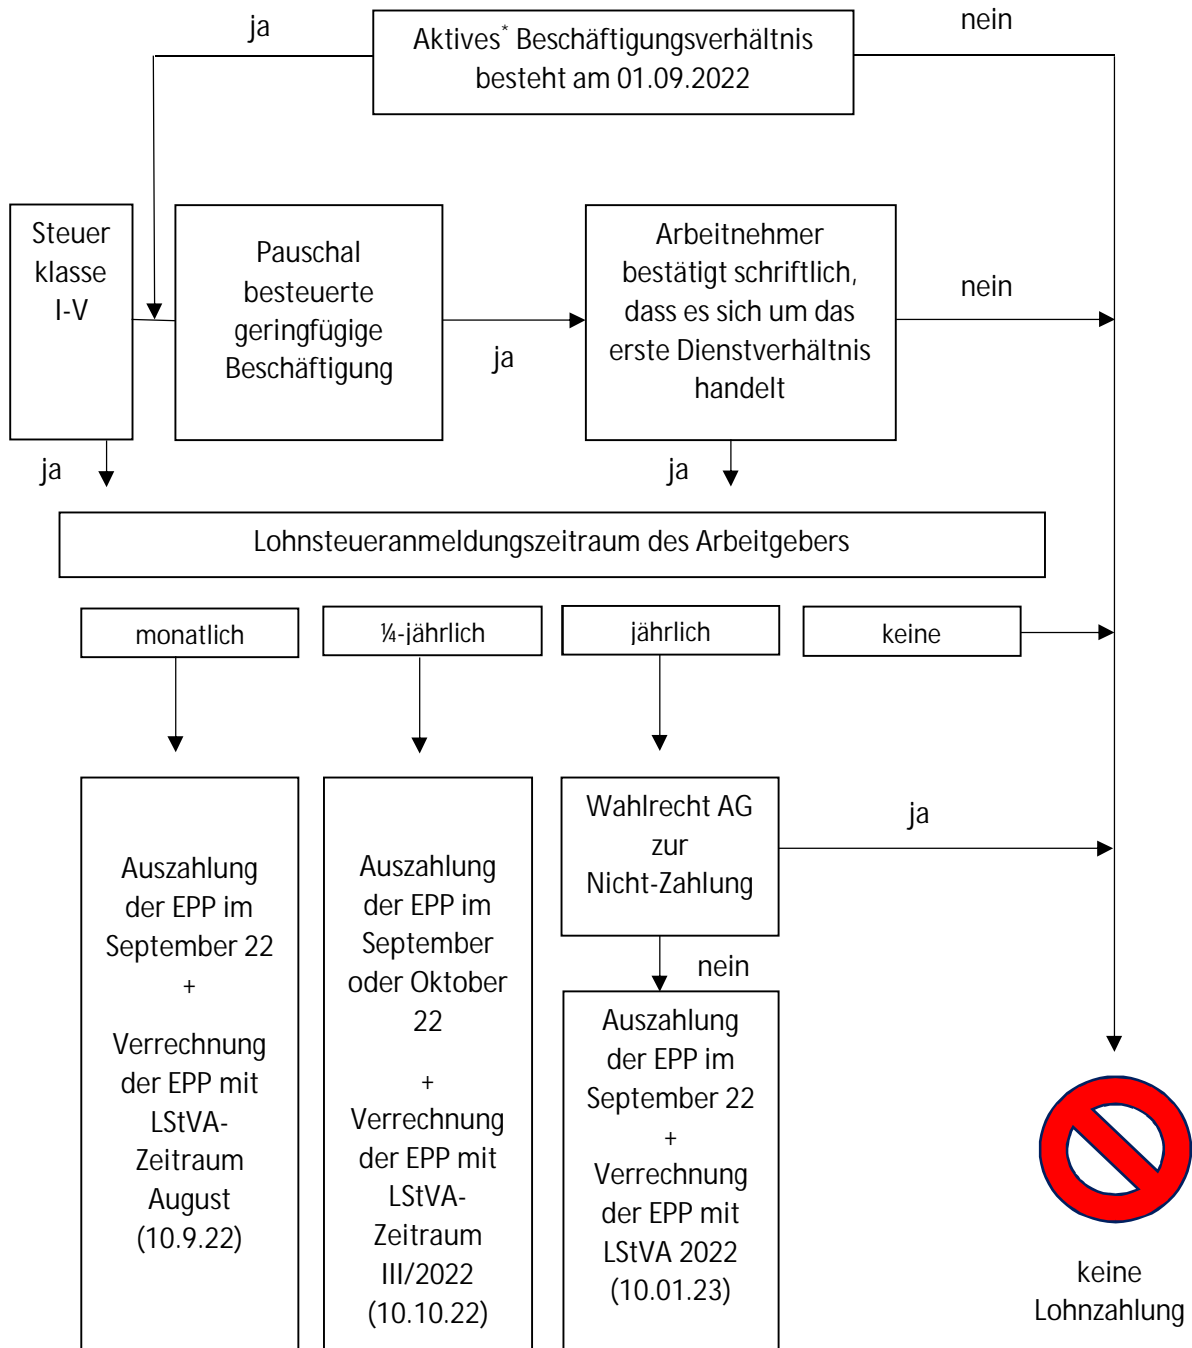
ja

Aktives* Beschäftigungsverhältnis besteht am 01.09.2022

nein

Steuer klasse I-V

Pauschal besteuerte geringfügige Beschäftigung

ja

Arbeitnehmer bestätigt schriftlich, dass es sich um das erste Dienstverhältnis handelt

nein

ja

ja

Lohnsteueranmeldungszeitraum des Arbeitgebers

monatlich

¼-jährlich

jährlich

keine

Auszahlung der EPP im September 22
+
Verrechnung der EPP mit LStVA-Zeitraum August (10.9.22)

Auszahlung der EPP im September oder Oktober 22
+
Verrechnung der EPP mit LStVA-Zeitraum III/2022 (10.10.22)

Wahlrecht AG zur Nicht-Zahlung

ja

nein

Auszahlung der EPP im September 22
+
Verrechnung der EPP mit LStVA 2022 (10.01.23)

keine Lohnzahlung